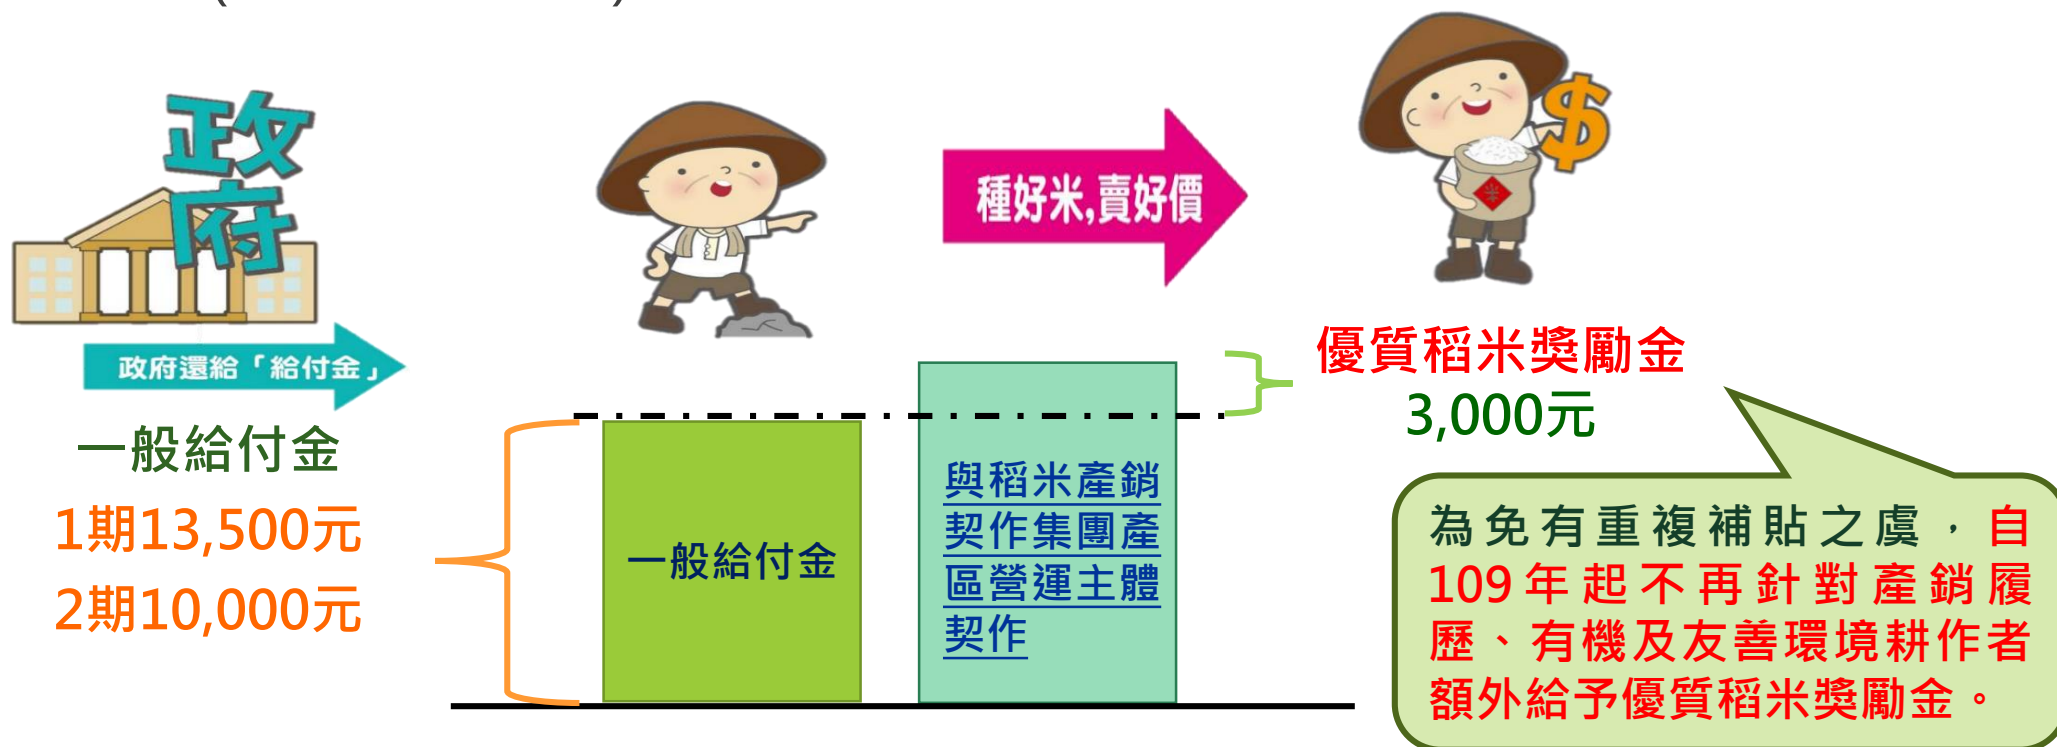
政府

政府還給「給付金」

一般給付金
1期13,500元
2期10,000元

種好米,賣好價

一般給付金

與稻米產銷契作集團產區營運主體契作

優質稻米獎勵金
3,000元

為免有重複補貼之虞，自109年起不再針對產銷履歷、有機及友善環境耕作者額外給予優質稻米獎勵金。